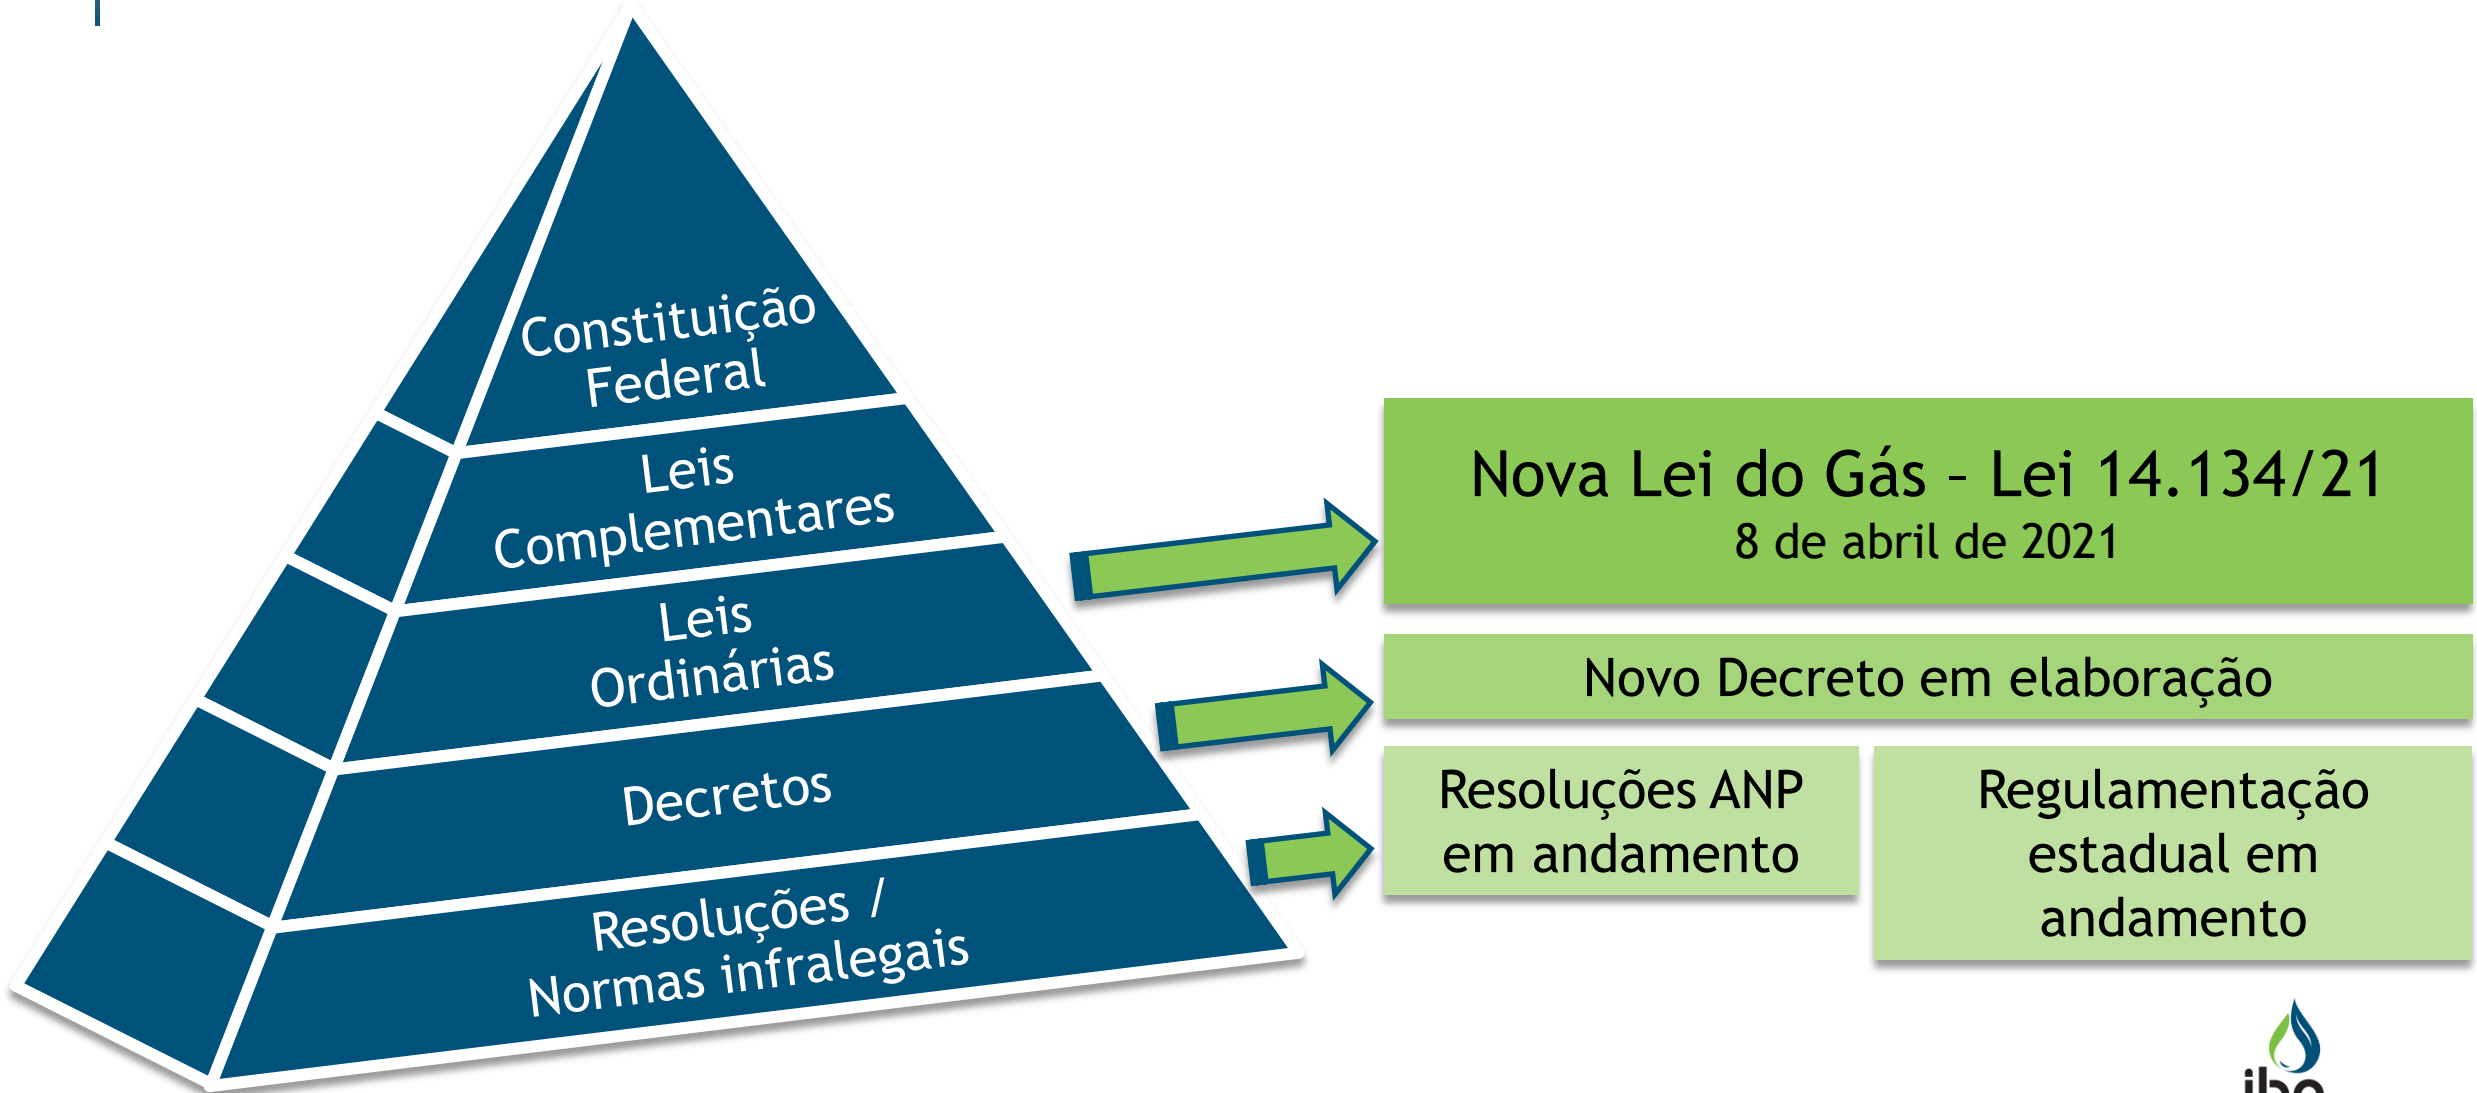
Constituição Federal

Leis Complementares

Leis Ordinárias

Decretos

Resoluções / Normas infralegais

Nova Lei do Gás - Lei 14.134/21
8 de abril de 2021

Novo Decreto em elaboração

Resoluções ANP em andamento

Regulamentação estadual em andamento

ibp